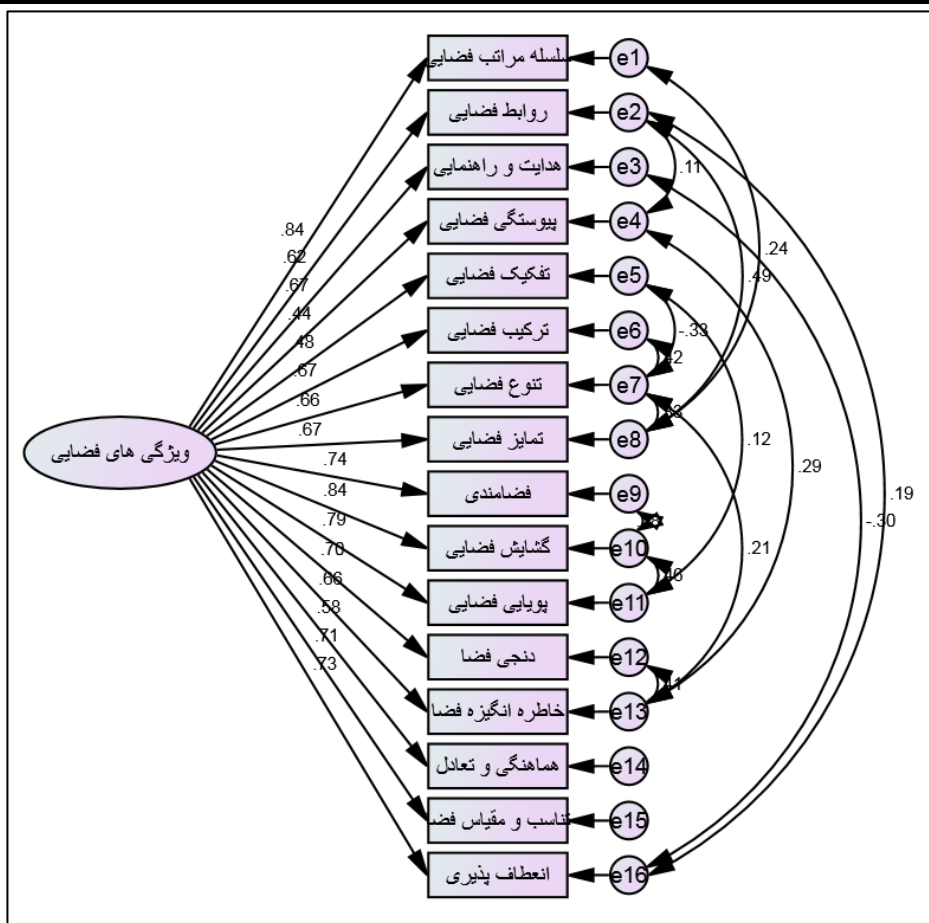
سلسله مراتب فضایی
روابط فضایی
هدایت و راهنمایی
پیوستگی فضایی
تفکیک فضایی
ترکیب فضایی
تنوع فضایی
تمایز فضایی
فضامندی
گشایش فضایی
پویایی فضایی
دنجی فضا
خاطره انگیزه فضا
هماهنگی و تعادل
تناسب و مقیاس فضا
انعطاف پذیری

e1
e2
e3
e4
e5
e6
e7
e8
e9
e10
e11
e12
e13
e14
e15
e16

ویژگی های فضایی

.84
.62
.67
.44
.48
.67
.66
.67
.74
.84
.79
.70
.66
.58
.71
.73

.11
.24
.49
-.33
.42
.63
.12
.29
.19
-.30
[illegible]
.46
.21
.11